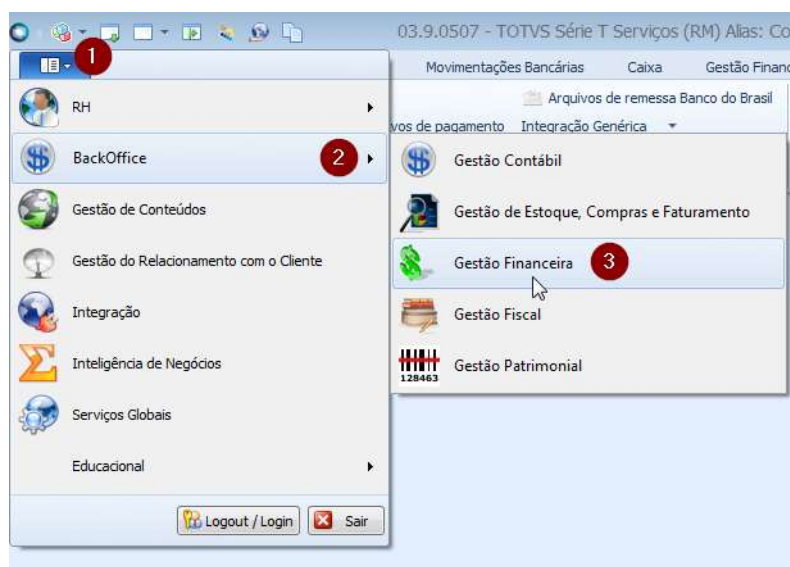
03.9.0507 - TOTVS Série T Serviços (RM) Alias: Co

1

Movimentações Bancárias Caixa Gestão Financ

Arquivos de remessa Banco do Brasil

vos de pagamento Integração Genérica

RH

BackOffice 2

Gestão de Conteúdos

Gestão do Relacionamento com o Cliente

Integração

Inteligência de Negócios

Serviços Globais

Educacional

Logout / Login Sair

Gestão Contábil

Gestão de Estoque, Compras e Faturamento

Gestão Financeira 3

Gestão Fiscal

128463 Gestão Patrimonial